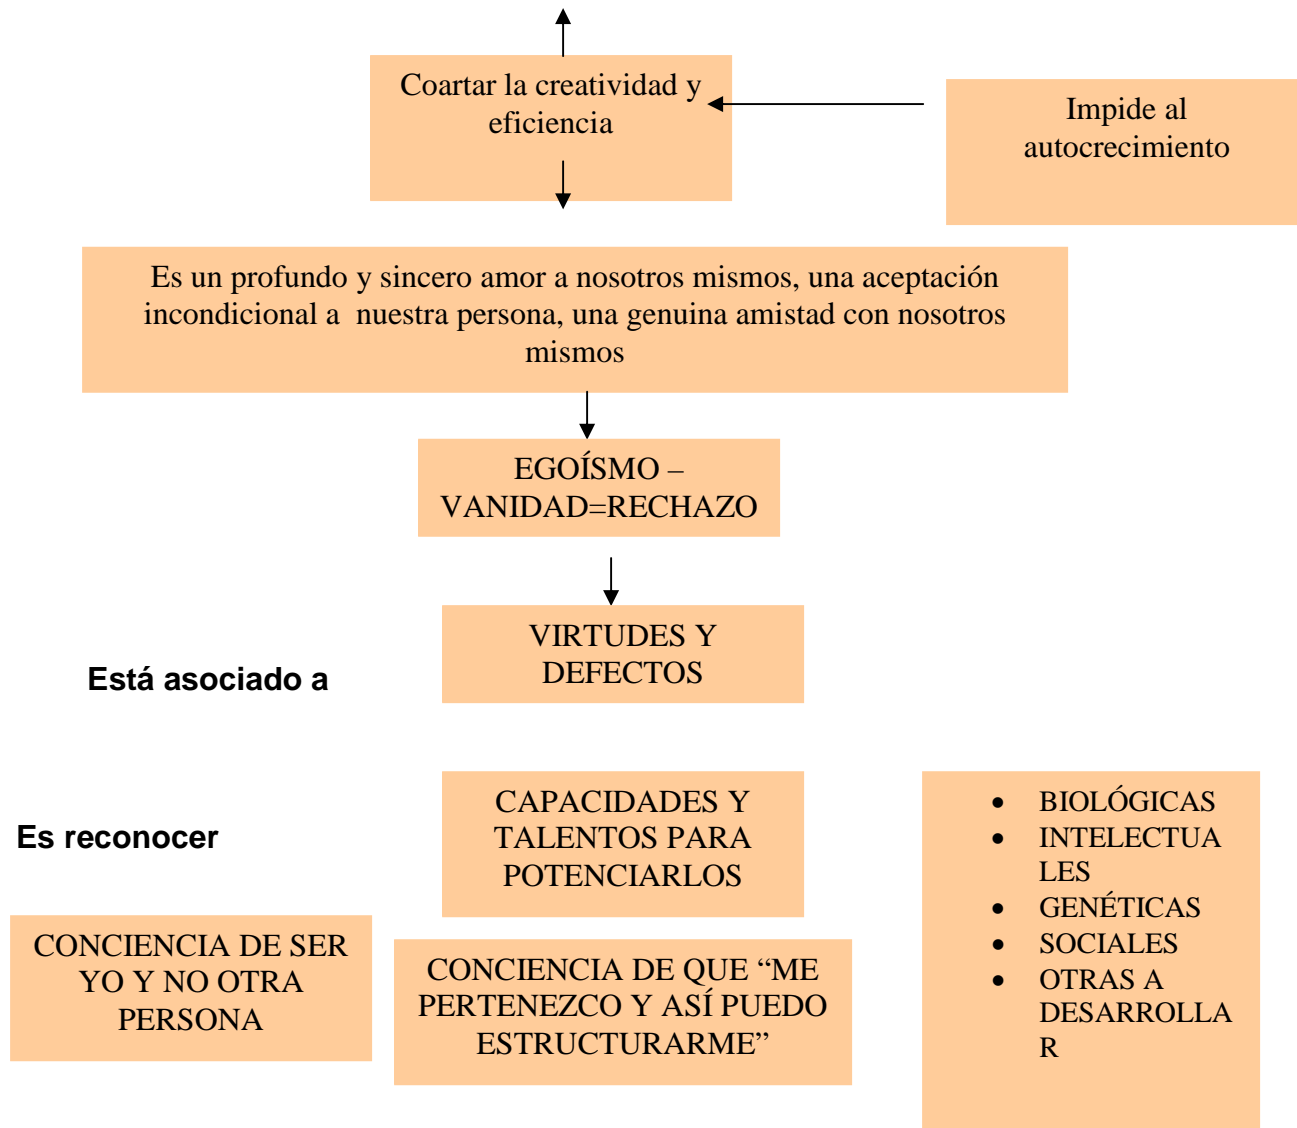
Coartar la creatividad y eficiencia

Impide al autocrecimiento

Es un profundo y sincero amor a nosotros mismos, una aceptación incondicional a nuestra persona, una genuina amistad con nosotros mismos

EGOÍSMO – VANIDAD=RECHAZO

VIRTUDES Y DEFECTOS

Está asociado a

CAPACIDADES Y TALENTOS PARA POTENCIARLOS

Es reconocer

- BIOLÓGICAS
- INTELECTUA LES
- GENÉTICAS
- SOCIALES
- OTRAS A DESARROLLA R

CONCIENCIA DE SER YO Y NO OTRA PERSONA

CONCIENCIA DE QUE “ME PERTENEZCO Y ASÍ PUEDO ESTRUCTURARME”